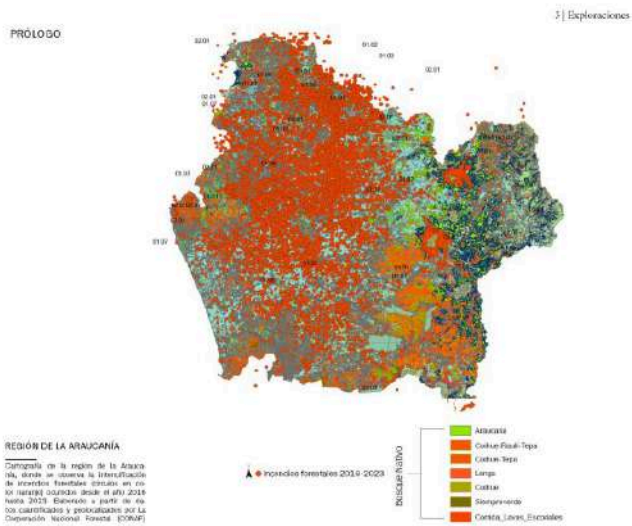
3 | Exploraciones

PRÓLOGO

REGIÓN DE LA ARAUCANÍA

Cartografía de la región de la Araucanía, donde se observa la intensificación de incendios forestales (círculos en color naranja) ocurridos desde el año 2019 hasta 2023. Elaborado a partir de datos cuantificados y geolocalizados por La Corporación Nacional Forestal (CONAF).

Incendios forestales 2019-2023

bosque nativo

Araucaria
Coihue-Raulí-Tepa
Coihue-Tepa
Lenga
Coihue
Siempreverde
Cortafa_Lavas_Escoriales